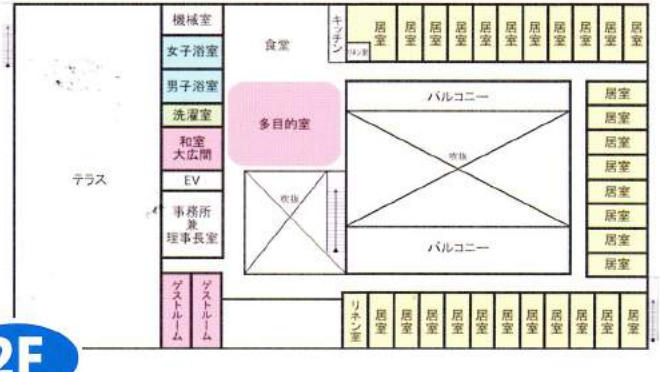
機械室
女子浴室
男子浴室
洗濯室
和室
大広間
EV
事務所
兼
理事長室
ゲストルーム
ゲストルーム
テラス
食堂
キッチン
リネン室
多目的室
バルコニー
吹抜
吹抜
バルコニー
居室
居室
居室
居室
居室
居室
居室
居室
居室
居室
居室
居室
居室
居室
居室
居室
居室
居室
居室
リネン室
居室
居室
居室
居室
居室
居室
居室
居室
居室
居室
居室
2F